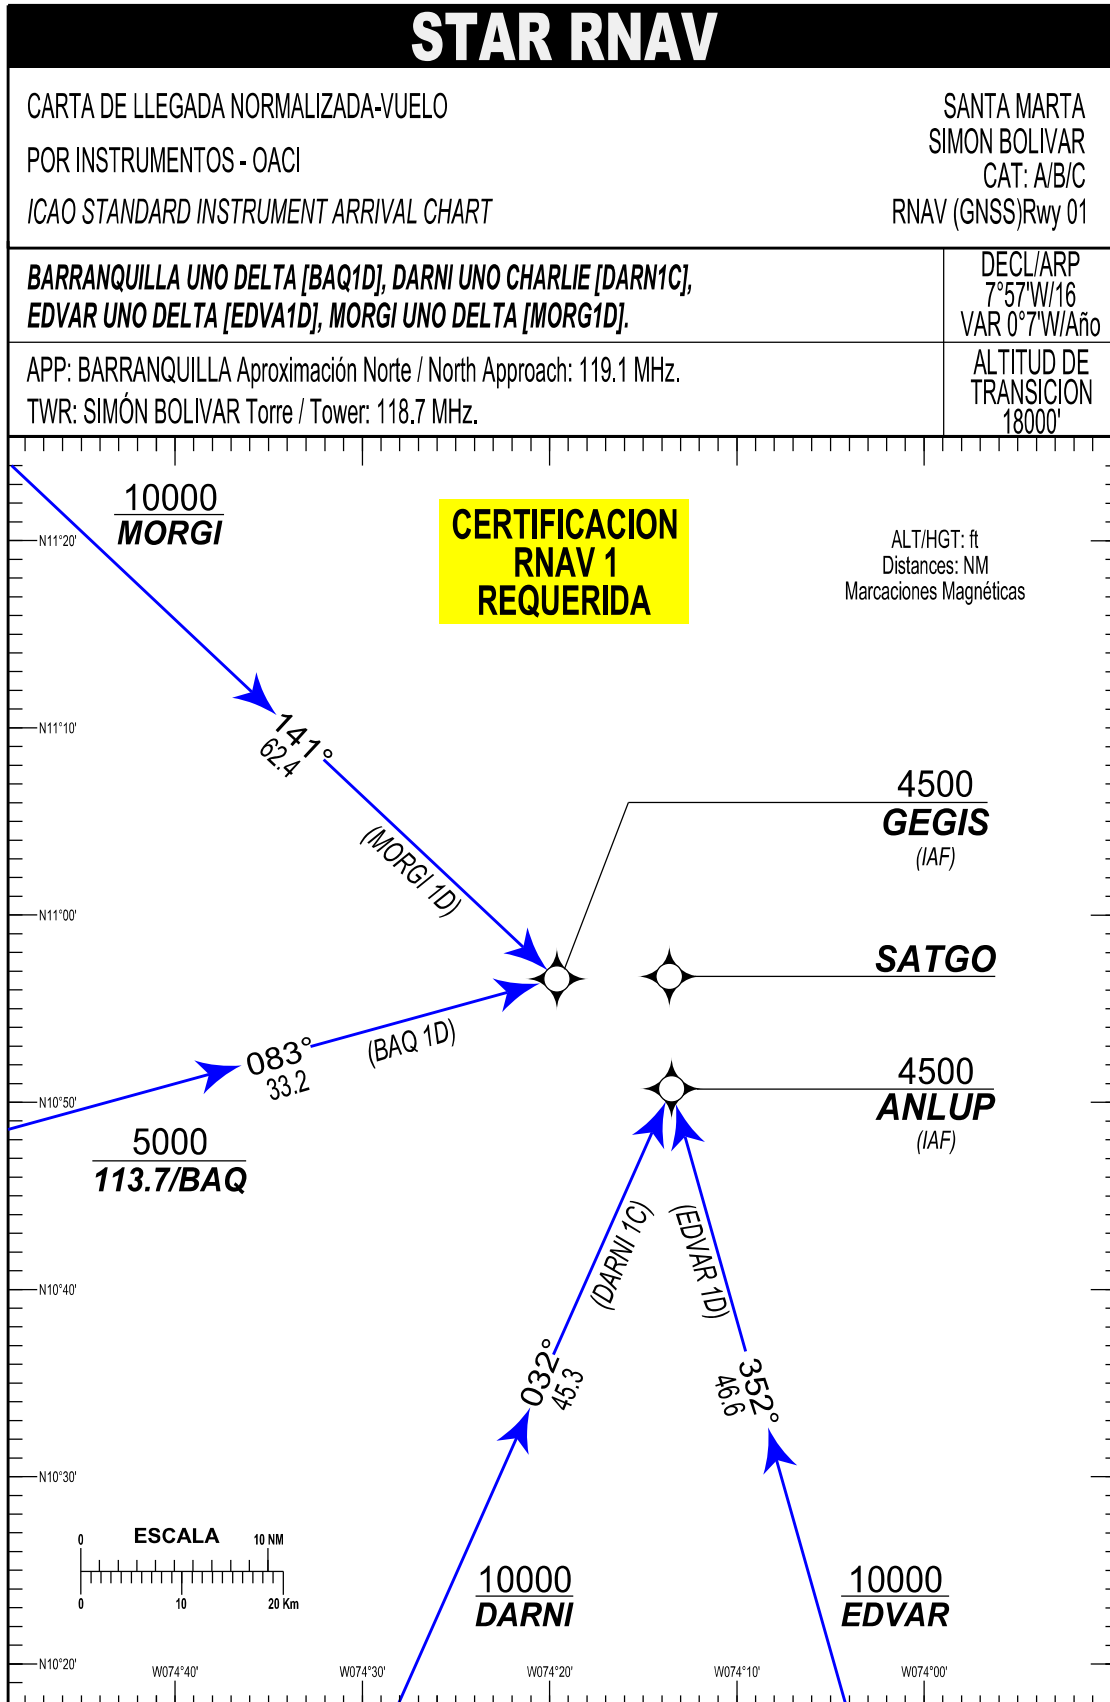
STAR RNAV

CARTA DE LLEGADA NORMALIZADA-VUELO
POR INSTRUMENTOS - OACI
ICAO STANDARD INSTRUMENT ARRIVAL CHART

SANTA MARTA
SIMON BOLIVAR
CAT: A/B/C
RNAV (GNSS)Rwy 01

BARRANQUILLA UNO DELTA [BAQ1D], DARNI UNO CHARLIE [DARN1C], EDVAR UNO DELTA [EDVA1D], MORGI UNO DELTA [MORG1D].

DECL/ARP
7°57'W/16
VAR 0°7'W/Año

APP: BARRANQUILLA Aproximación Norte / North Approach: 119.1 MHz.
TWR: SIMÓN BOLIVAR Torre / Tower: 118.7 MHz.

ALTITUD DE TRANSICION
18000'

10000
MORGI

CERTIFICACION
RNAV 1
REQUERIDA

ALT/HGT: ft
Distances: NM
Marcaciones Magnéticas

N11°20'
N11°10'
141°
62.4
(MORGI 1D)
N11°00'

4500
GEGIS
(IAF)

SATGO

083°
33.2
(BAQ 1D)

4500
ANLUP
(IAF)

N10°50'
5000
113.7/BAQ

(DARNI 1C)
(EDVAR 1D)
N10°40'
032°
45.3
352°
46.6
N10°30'

ESCALA
0
10 NM
0
10
20 Km

10000
DARNI

10000
EDVAR

N10°20'
W074°40'
W074°30'
W074°20'
W074°10'
W074°00'